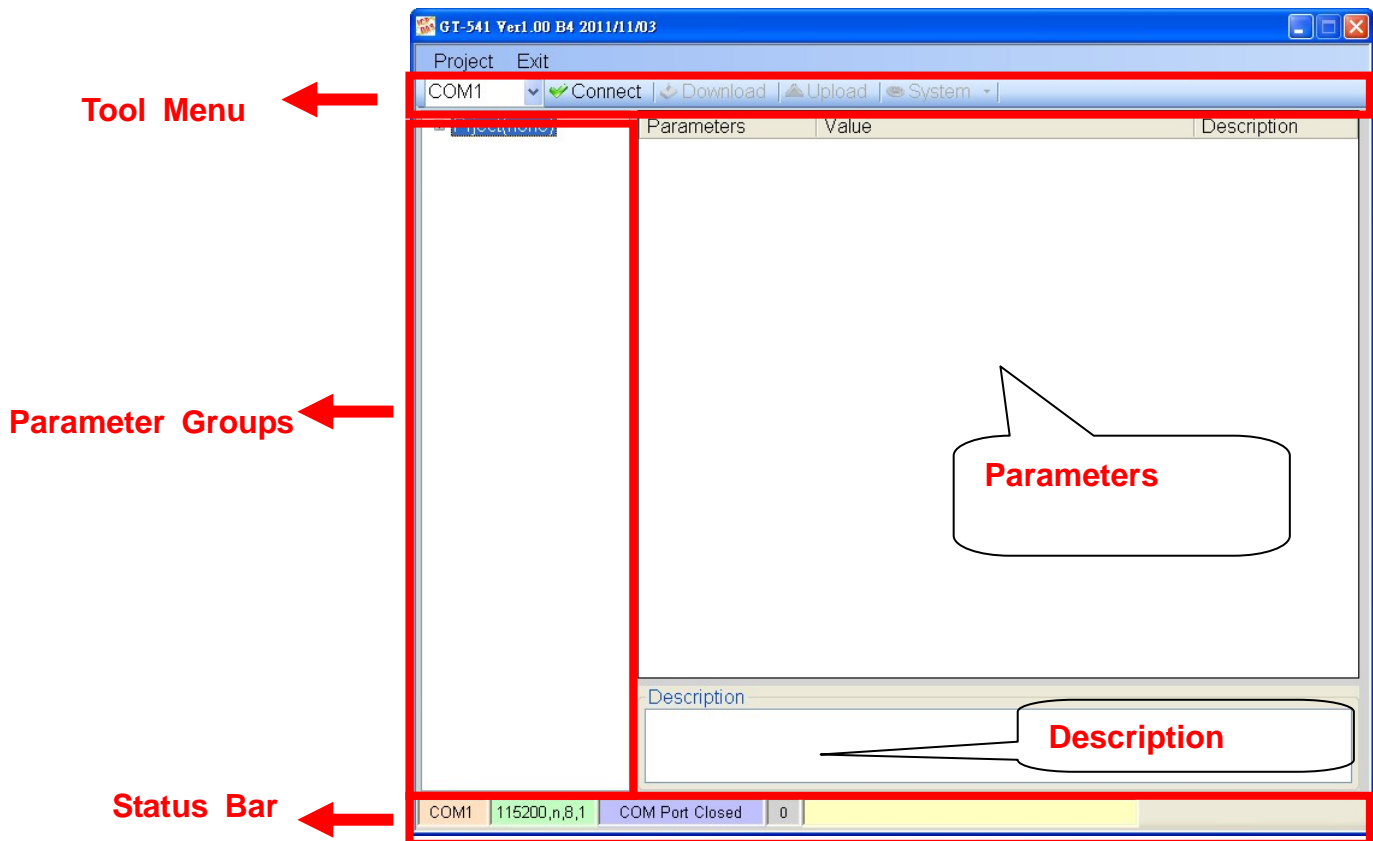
GT-541 Ver1.00 B4 2011/11/03

Project Exit

Tool Menu

COM1 Connect Download Upload System

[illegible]

Parameters Value Description

Parameter Groups

Parameters

Description

Description

Status Bar

COM1 115200,n,8,1 COM Port Closed 0